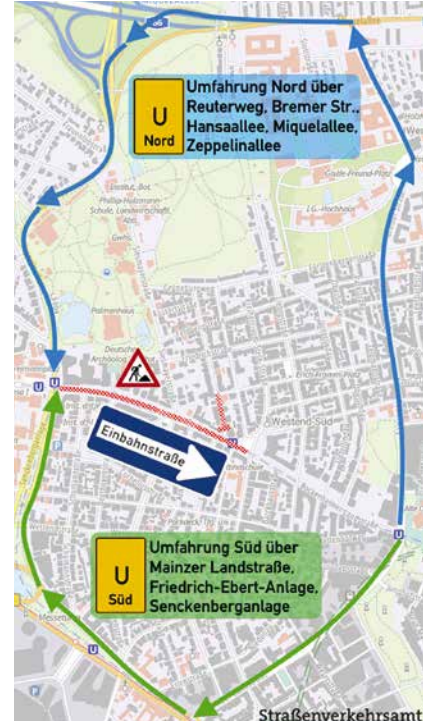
U
Nord

Umfahrung Nord über Reuterweg, Bremer Str., Hansaallee, Miquelallee, Zeppelinallee

Einbahnstraße

U
Süd

Umfahrung Süd über Mainzer Landstraße, Friedrich-Ebert-Anlage, Senckenberganlage

Straßenverkehrsamt